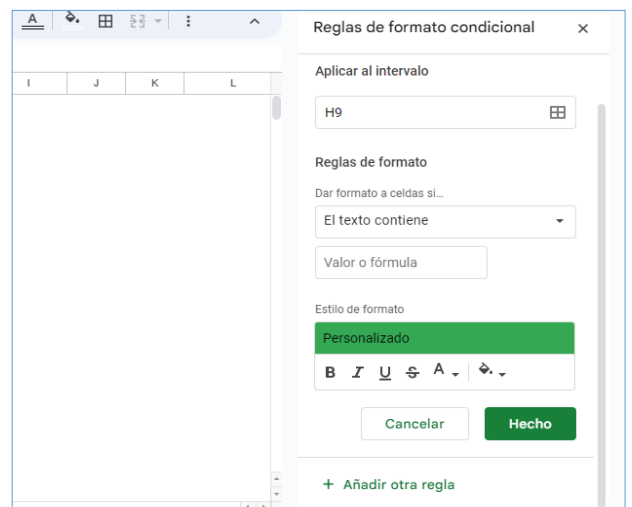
A

I J K L

Reglas de formato condicional ×

Aplicar al intervalo

H9

Reglas de formato

Dar formato a celdas si...

El texto contiene

Valor o fórmula

Estilo de formato

Personalizado

B I U S A

Cancelar

Hecho

+ Añadir otra regla